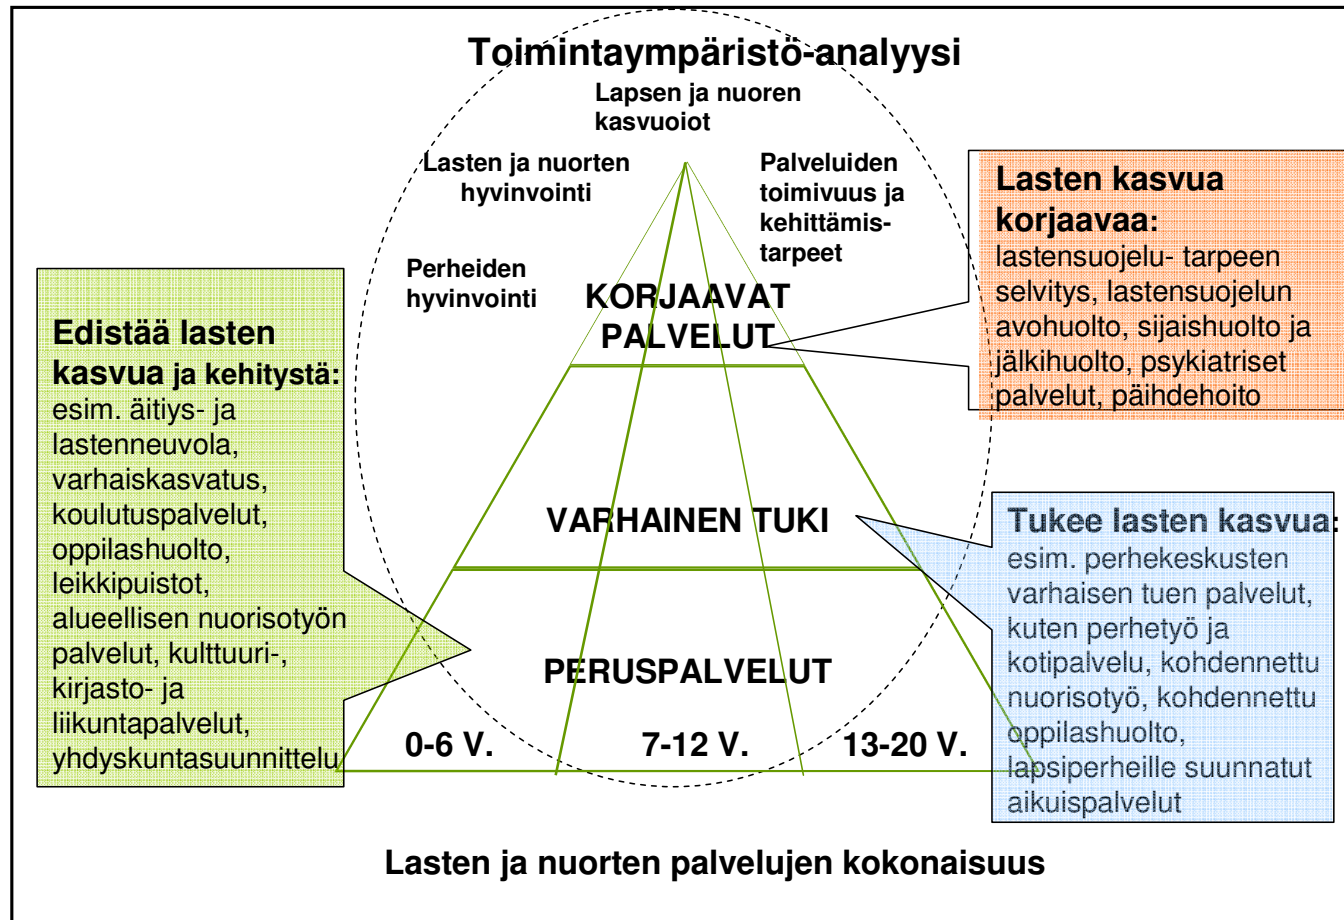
Toimintaympäristö-analyysi

Lapsen ja nuoren kasvuoiot

Lasten ja nuorten hyvinvointi

Palveluiden toimivuus ja kehittämis-tarpeet

Perheiden hyvinvointi

Lasten kasvua korjaavaa: lastensuojelu- tarpeen selvitys, lastensuojelun avohuolto, sijaishuolto ja jälkihuolto, psykiatriset palvelut, päihdehoito

Edistää lasten kasvua ja kehitystä: esim. äitiys- ja lastenneuvola, varhaiskasvatus, koulutuspalvelut, oppilashuolto, leikkipuistot, alueellisen nuorisotyön palvelut, kulttuuri-, kirjasto- ja liikuntapalvelut, yhdyskuntasuunnittelu

KORJAAVAT PALVELUT

VARHAINEN TUKI

PERUSPALVELUT

Tukee lasten kasvua: esim. perhekeskusten varhaisen tuen palvelut, kuten perhetyö ja kotipalvelu, kohdennettu nuorisotyö, kohdennettu oppilashuolto, lapsiperheille suunnatut aikuispalvelut

0-6 V.

7-12 V.

13-20 V.

Lasten ja nuorten palvelujen kokonaisuus